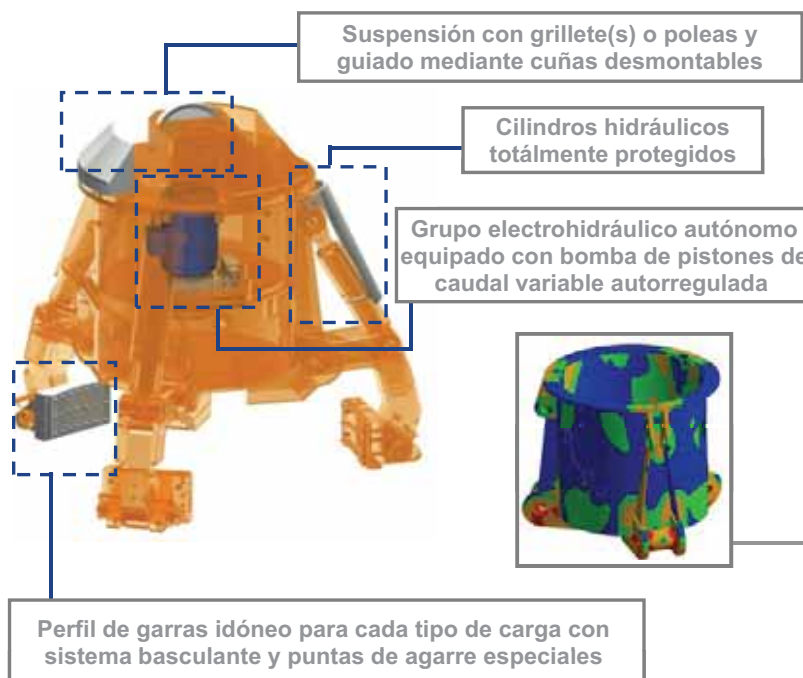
Suspensión con grillete(s) o poleas y guiado mediante cuñas desmontables

Cilindros hidráulicos totálmente protegidos

Grupo electrohidráulico autónomo equipado con bomba de pistones de caudal variable autorregulada

Perfil de garras idóneo para cada tipo de carga con sistema basculante y puntas de agarre especiales